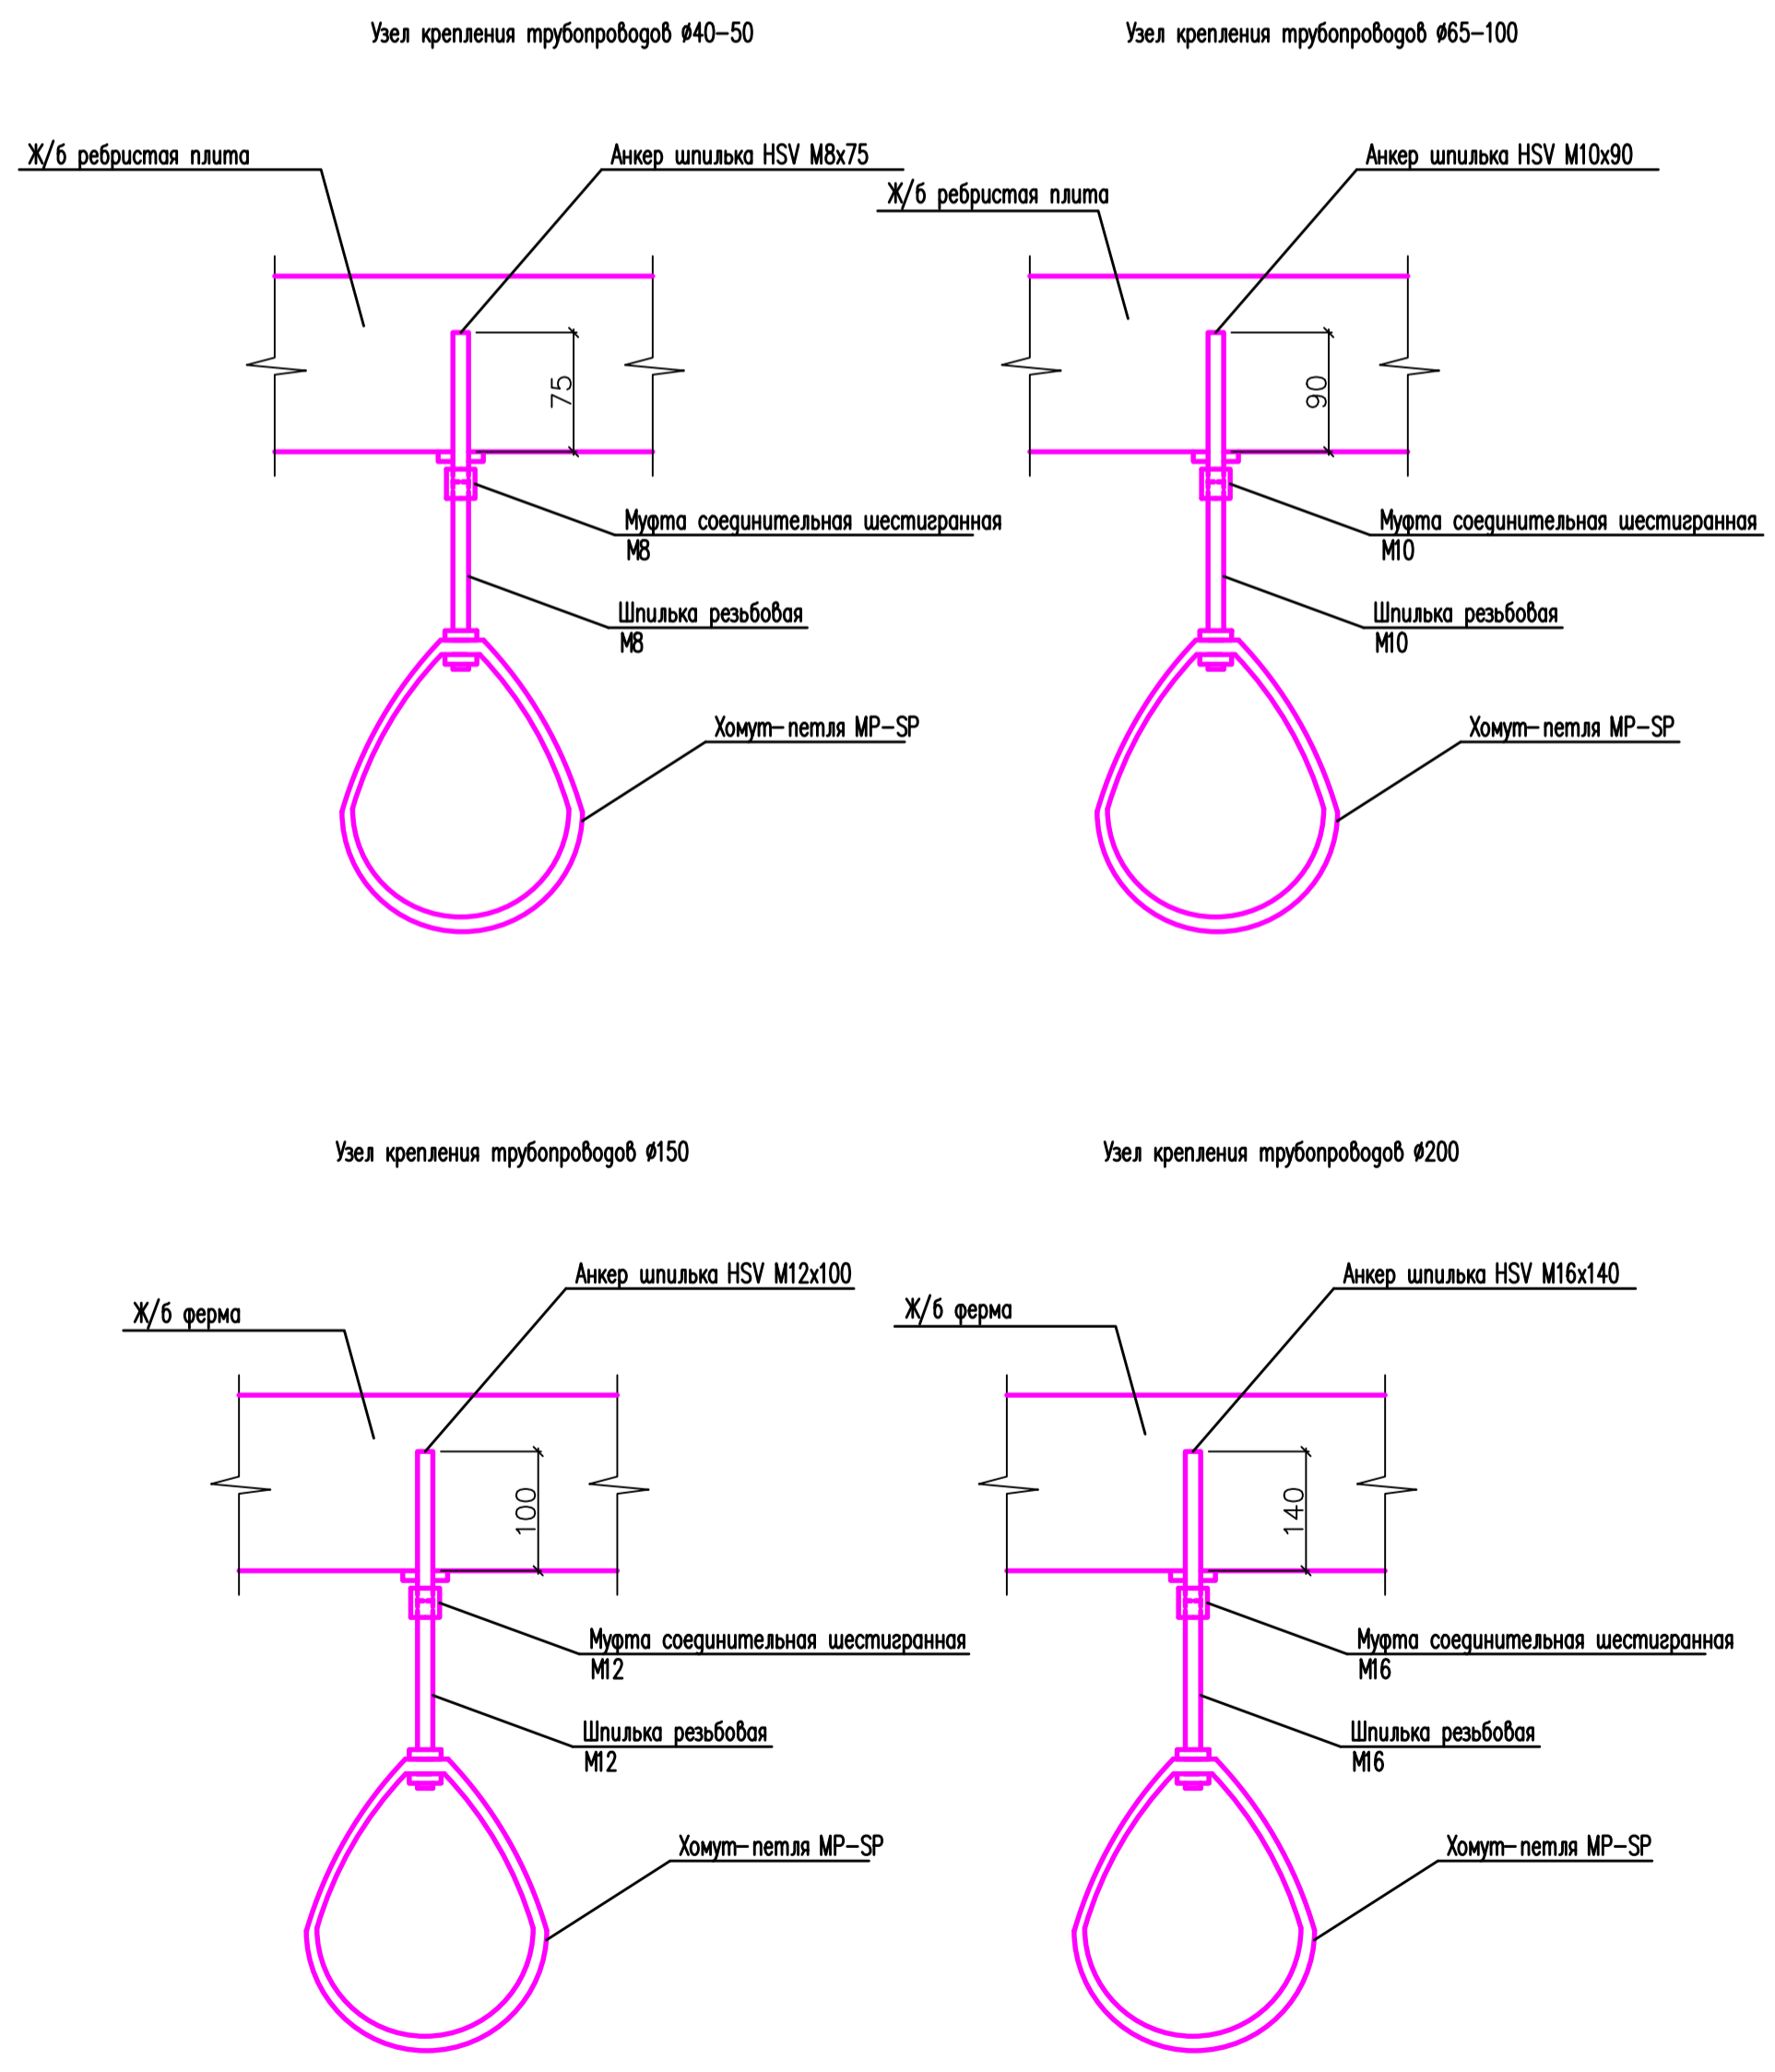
Узел крепления трубопроводов ø40–50

Ж/б ребристая плита

Анкер шпилька HSV M8x75

75

Муфта соединительная шестигранная
M8

Шпилька резьбовая
M8

Хомут-петля MP-SP

Узел крепления трубопроводов ø65–100

Анкер шпилька HSV M10x90

Ж/б ребристая плита

90

Муфта соединительная шестигранная
M10

Шпилька резьбовая
M10

Хомут-петля MP-SP

Узел крепления трубопроводов ø150

Анкер шпилька HSV M12x100

Ж/б ферма

100

Муфта соединительная шестигранная
M12

Шпилька резьбовая
M12

Хомут-петля MP-SP

Узел крепления трубопроводов ø200

Анкер шпилька HSV M16x140

Ж/б ферма

140

Муфта соединительная шестигранная
M16

Шпилька резьбовая
M16

Хомут-петля MP-SP